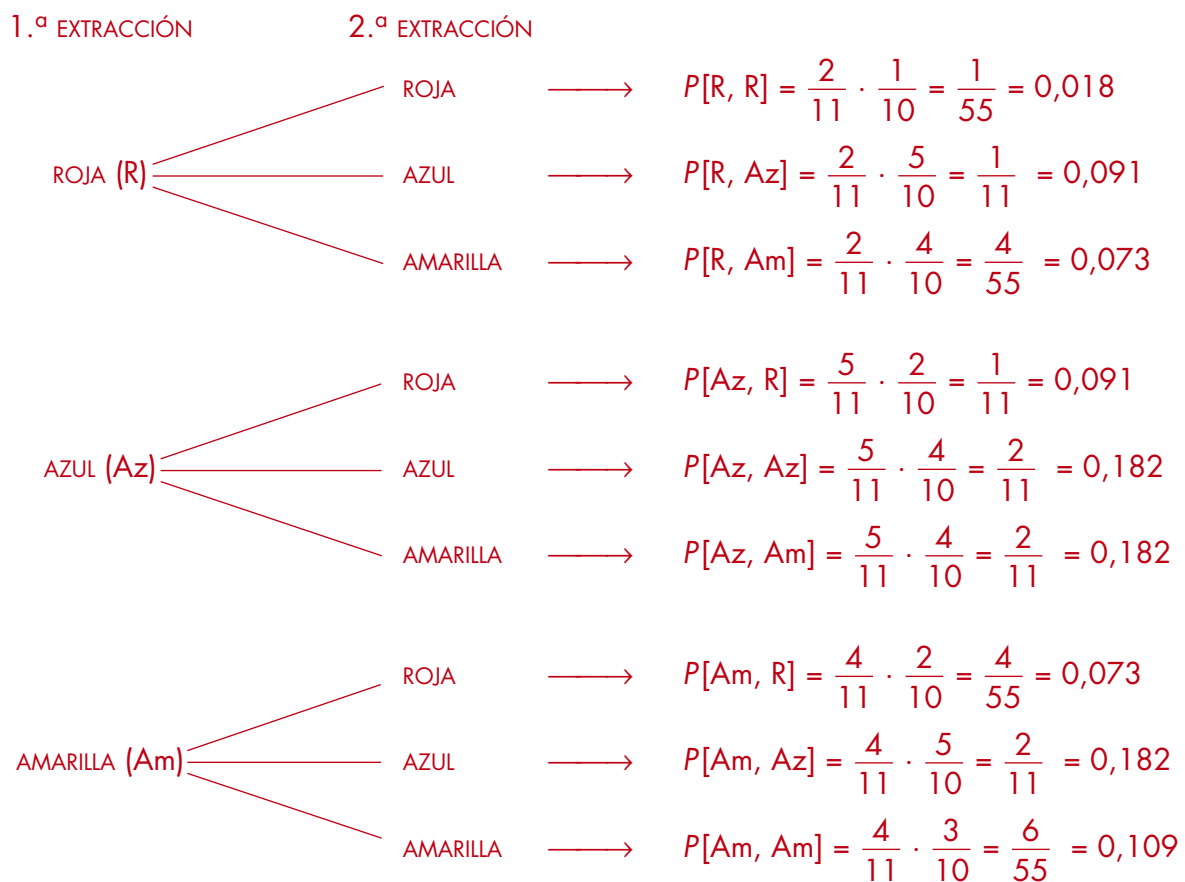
1.ª EXTRACCIÓN 2.ª EXTRACCIÓN

ROJA (R)
ROJA ⟶ $P[R, R] = \frac{2}{11} \cdot \frac{1}{10} = \frac{1}{55} = 0{,}018$
AZUL ⟶ $P[R, Az] = \frac{2}{11} \cdot \frac{5}{10} = \frac{1}{11} = 0{,}091$
AMARILLA ⟶ $P[R, Am] = \frac{2}{11} \cdot \frac{4}{10} = \frac{4}{55} = 0{,}073$

AZUL (Az)
ROJA ⟶ $P[Az, R] = \frac{5}{11} \cdot \frac{2}{10} = \frac{1}{11} = 0{,}091$
AZUL ⟶ $P[Az, Az] = \frac{5}{11} \cdot \frac{4}{10} = \frac{2}{11} = 0{,}182$
AMARILLA ⟶ $P[Az, Am] = \frac{5}{11} \cdot \frac{4}{10} = \frac{2}{11} = 0{,}182$

AMARILLA (Am)
ROJA ⟶ $P[Am, R] = \frac{4}{11} \cdot \frac{2}{10} = \frac{4}{55} = 0{,}073$
AZUL ⟶ $P[Am, Az] = \frac{4}{11} \cdot \frac{5}{10} = \frac{2}{11} = 0{,}182$
AMARILLA ⟶ $P[Am, Am] = \frac{4}{11} \cdot \frac{3}{10} = \frac{6}{55} = 0{,}109$